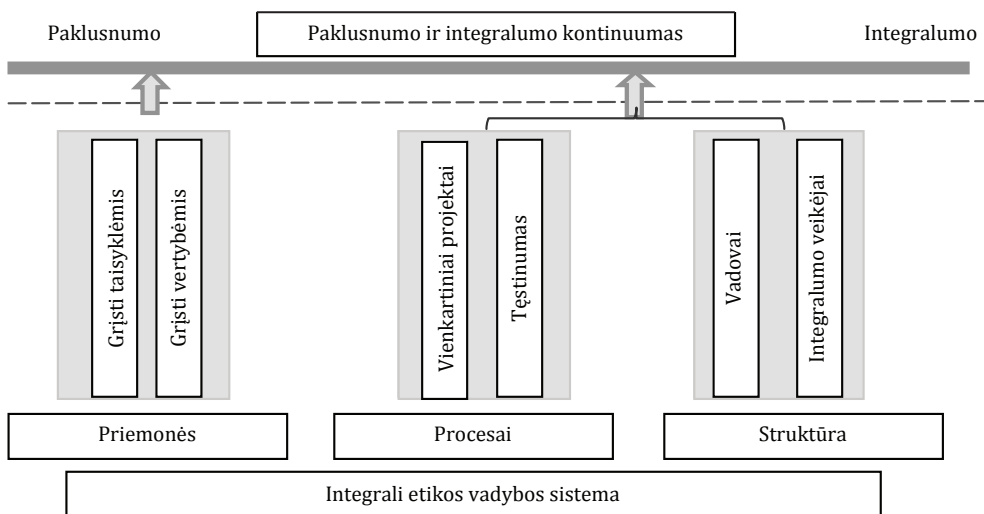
Paklusnumo

Paklusnumo ir integralumo kontinuumas

Integralumo

Grįsti taisyklėmis

Grįsti vertybėmis

Vienkartiniai projektai

Tęstinumas

Vadovai

Integralumo veikėjai

Priemonės

Procesai

Struktūra

Integrali etikos vadybos sistema